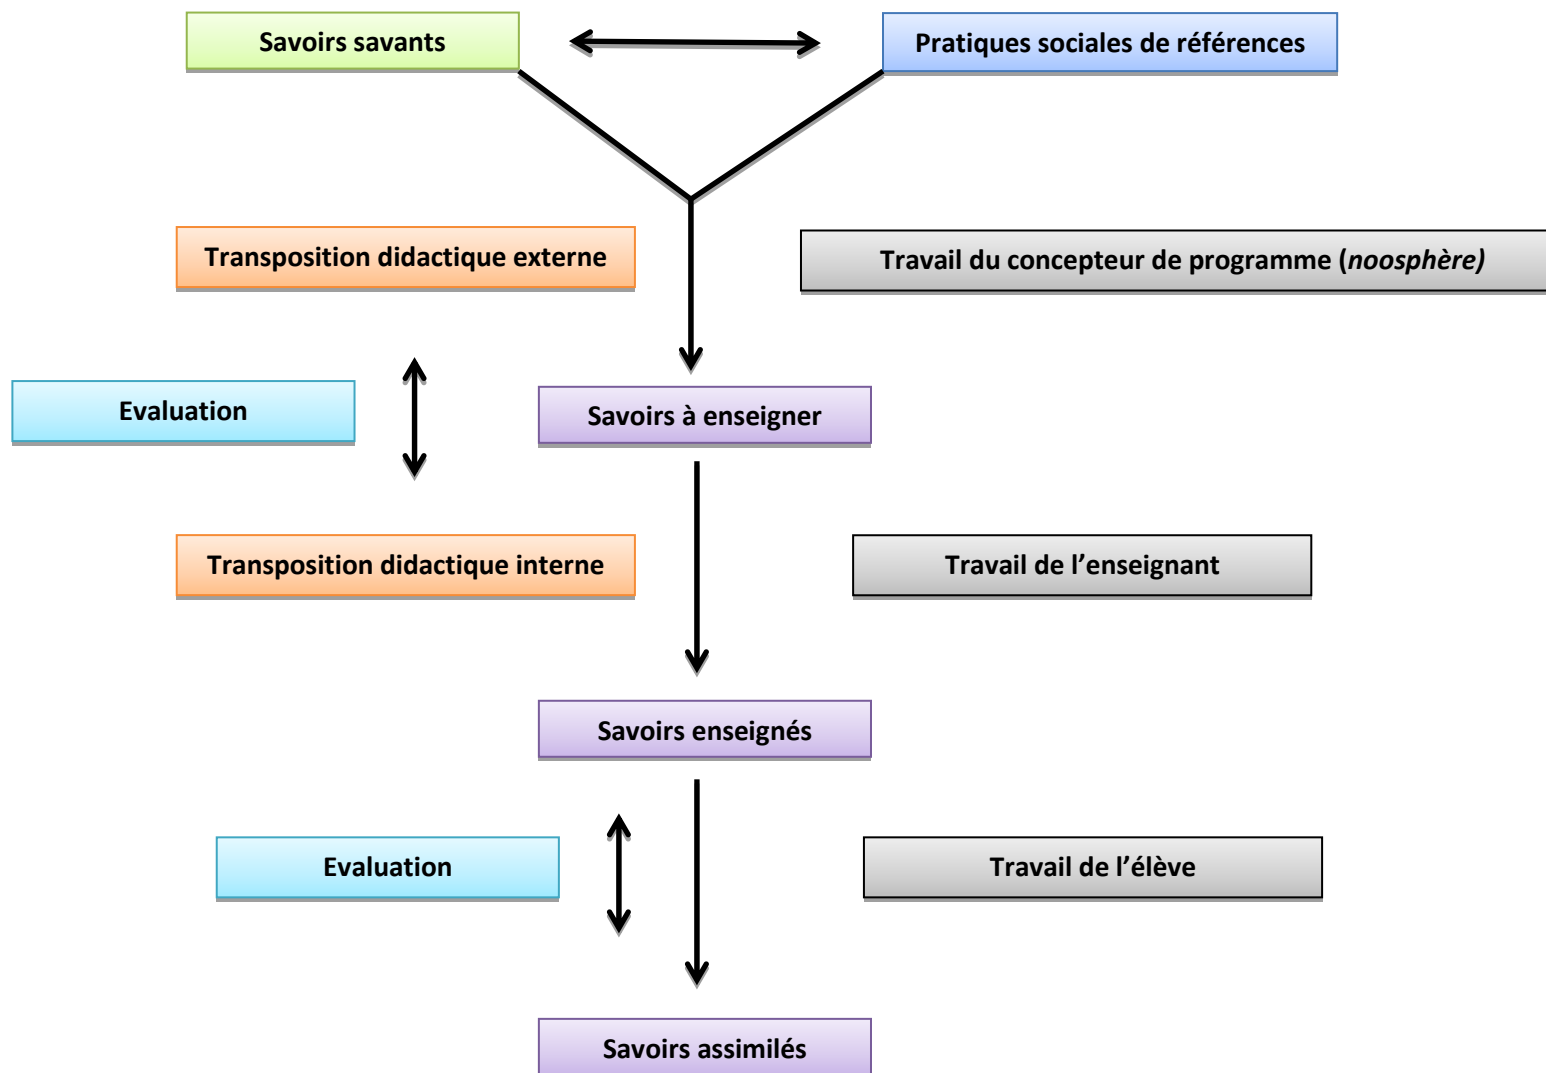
Savoirs savants

Pratiques sociales de références

Transposition didactique externe

Travail du concepteur de programme (*noosphère)*

Evaluation

Savoirs à enseigner

Transposition didactique interne

Travail de l'enseignant

Savoirs enseignés

Evaluation

Travail de l'élève

Savoirs assimilés